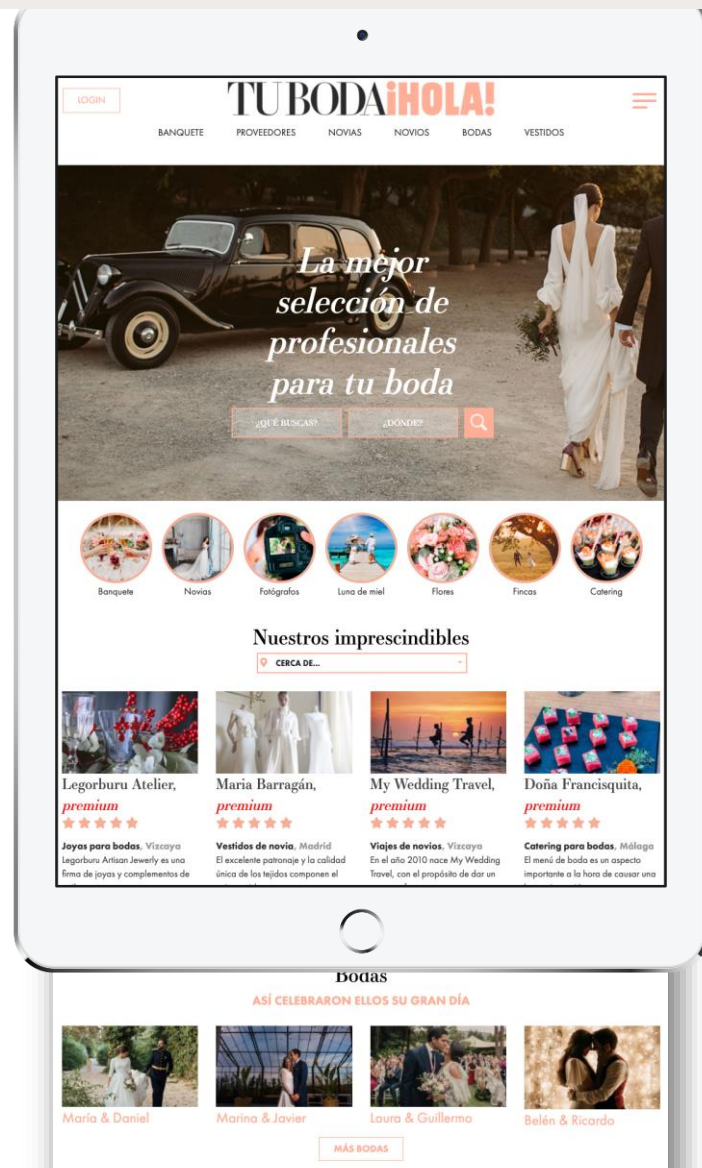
LOGIN

TU BODA ¡HOLA!

BANQUETE PROVEEDORES NOVIAS NOVIOS BODAS VESTIDOS

La mejor selección de profesionales para tu boda

¿QUÉ BUSCAS? ¿DÓNDE?

Banquete Novias Fotógrafos Luna de miel Flores Fincas Catering

Nuestros imprescindibles

CERCA DE...

Legorburu Atelier, premium
Joyas para bodas, Vizcaya
Legorburu Artisan Jewerly es una firma de joyas y complementos de

Maria Barragán, premium
Vestidos de novia, Madrid
El excelente patronaje y la calidad única de los tejidos componen el

My Wedding Travel, premium
Viajes de novios, Vizcaya
En el año 2010 nace My Wedding Travel, con el propósito de dar un

Doña Francisquita, premium
Catering para bodas, Málaga
El menú de boda es un aspecto importante a la hora de causar una

Bodas
ASÍ CELEBRARON ELLOS SU GRAN DÍA

María & Daniel
Marina & Javier
Laura & Guillermo
Belén & Ricardo

MÁS BODAS